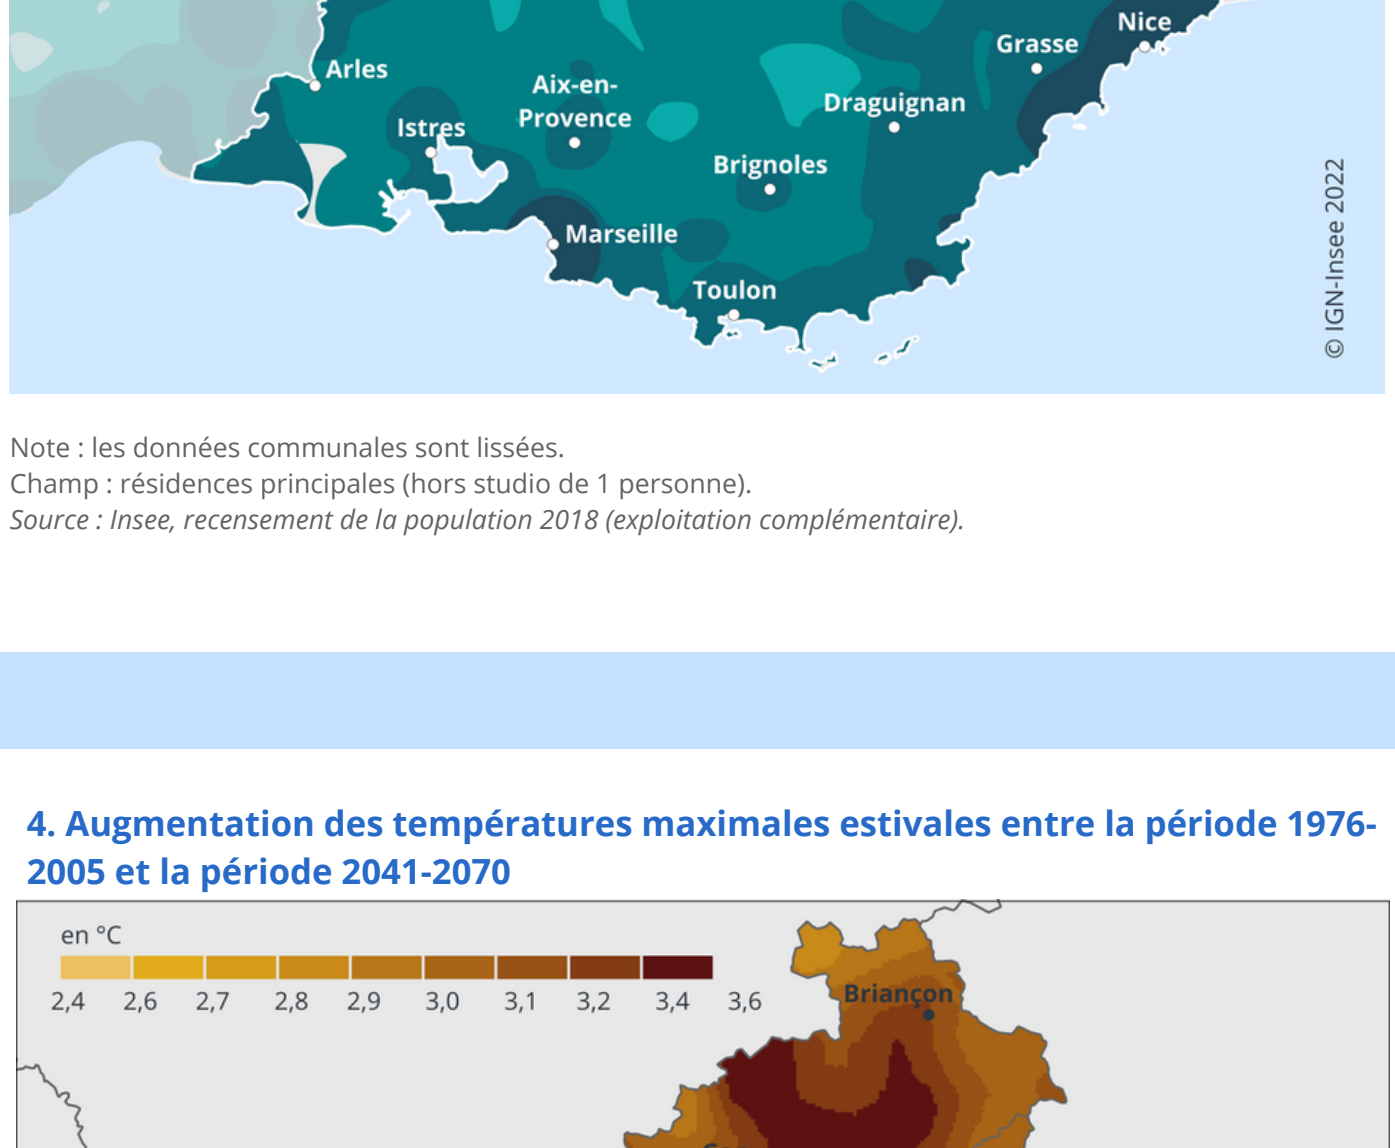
Nice
Grasse
Arles
Aix-en-Provence
Draguignan
Istres
Brignoles
Marseille
Toulon
© IGN-Insee 2022

Note : les données communales sont lissées.
Champ : résidences principales (hors studio de 1 personne).
*Source : Insee, recensement de la population 2018 (exploitation complémentaire).*

4. Augmentation des températures maximales estivales entre la période 1976-2005 et la période 2041-2070

en °C
2,4 2,6 2,7 2,8 2,9 3,0 3,1 3,2 3,4 3,6
Briançon